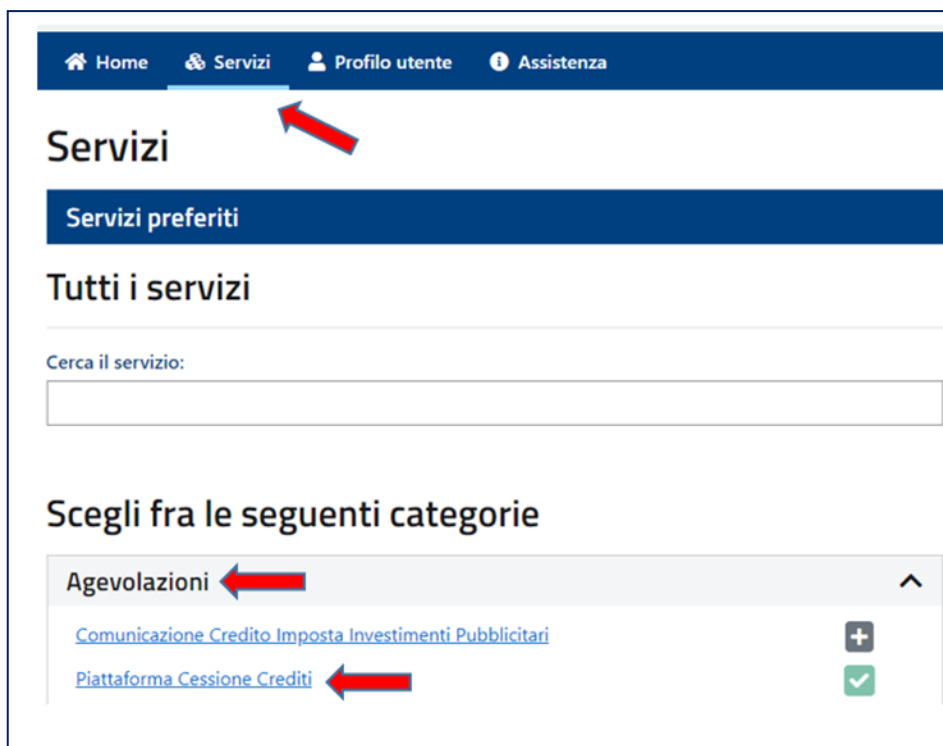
Home Servizi Profilo utente Assistenza

Servizi

Servizi preferiti

Tutti i servizi

Cerca il servizio:

Scegli fra le seguenti categorie

Agevolazioni

Comunicazione Credito Imposta Investimenti Pubblicitari

Piattaforma Cessione Crediti